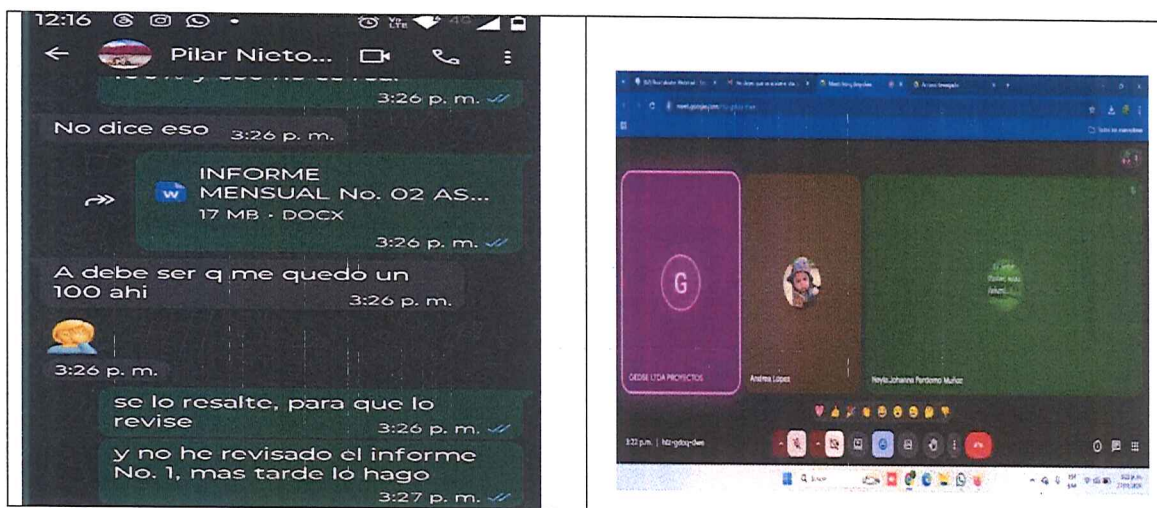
12:16

Pilar Nieto...

3:26 p. m.

No dice eso 3:26 p. m.

INFORME MENSUAL No. 02 AS...
17 MB · DOCX
3:26 p. m.

A debe ser q me quedo un 100 ahi 3:26 p. m.

3:26 p. m.

se lo resalte, para que lo revise 3:26 p. m.

y no he revisado el informe No. 1, mas tarde lo hago 3:27 p. m.

G

GEDSE LTDA PROYECTOS

Andrea Lopez

Neyla Johanna Perdomo Muñoz

3:22 p.m. | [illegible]